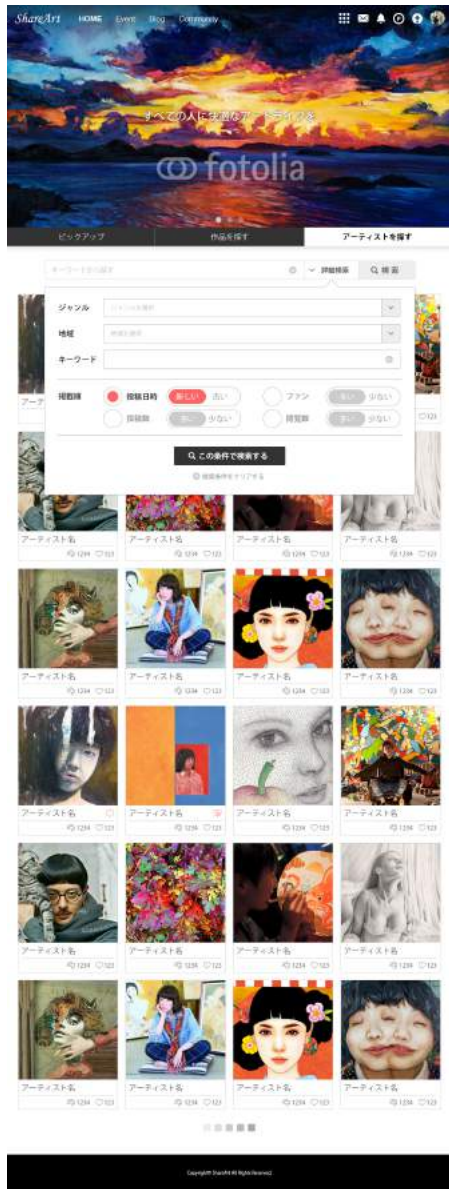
ShareArt HOME Event Blog Community

すべての人に素敵なアートライフを

fotolia

ピックアップ 作品を探す アーティストを探す

キーワードから探す 詳細検索 検索

ジャンル ジャンルを選択

地域 地域を選択

キーワード

並び順 投稿日時 新しい 古い ファン 多い 少ない
投稿数 多い 少ない 閲覧数 多い 少ない

この条件で検索する

検索条件をクリアする

アーテ

アーティスト名 アーティスト名 アーティスト名 アーティスト名
1234 123

アーティスト名 アーティスト名 アーティスト名 アーティスト名
1234 123

アーティスト名 アーティスト名 アーティスト名 アーティスト名
1234 123

アーティスト名 アーティスト名 アーティスト名 アーティスト名
1234 123

アーティスト名 アーティスト名 アーティスト名 アーティスト名
1234 123

Copyright ShareArt All Rights Reserved.